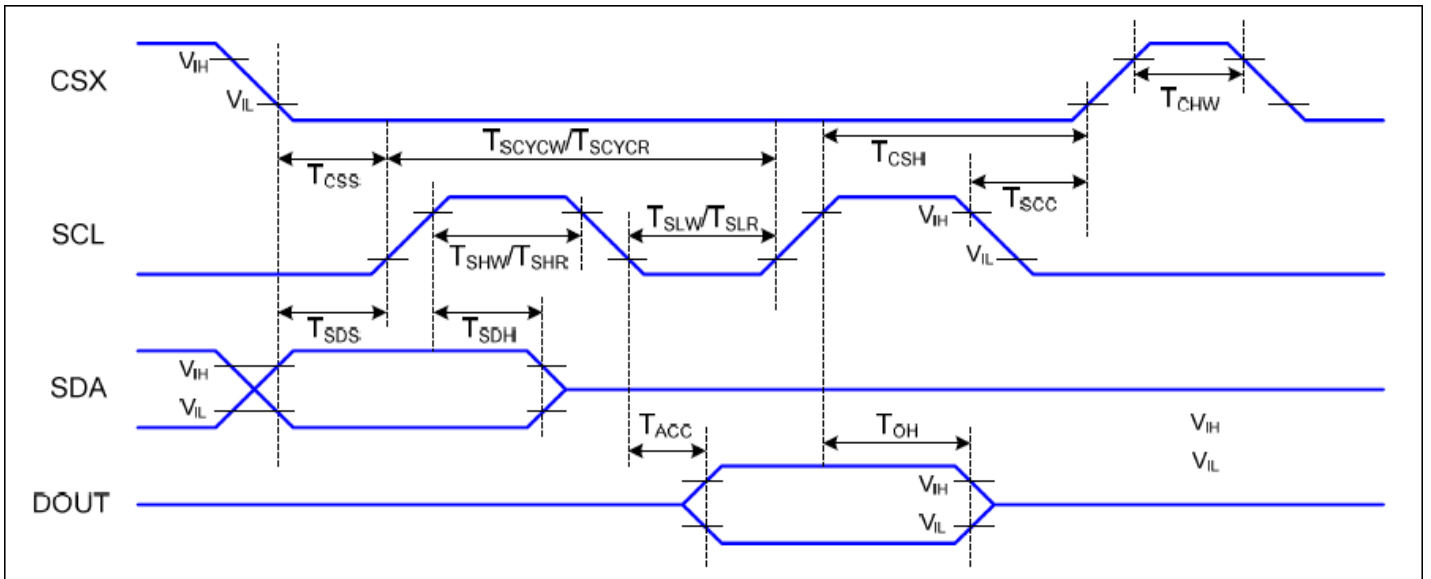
CSX
$V_{IH}$
$V_{IL}$
$T_{SCYCW}/T_{SCYCR}$
$T_{CHW}$
$T_{CSS}$
$T_{CSH}$
SCL
$T_{SHW}/T_{SHR}$
$T_{SLW}/T_{SLR}$
$V_{IH}$
$T_{SCC}$
$V_{IL}$
$T_{SDS}$
$T_{SDH}$
SDA
$V_{IH}$
$V_{IL}$
$T_{ACC}$
$T_{OH}$
$V_{IH}$
$V_{IL}$
DOUT
$V_{IH}$
$V_{IL}$